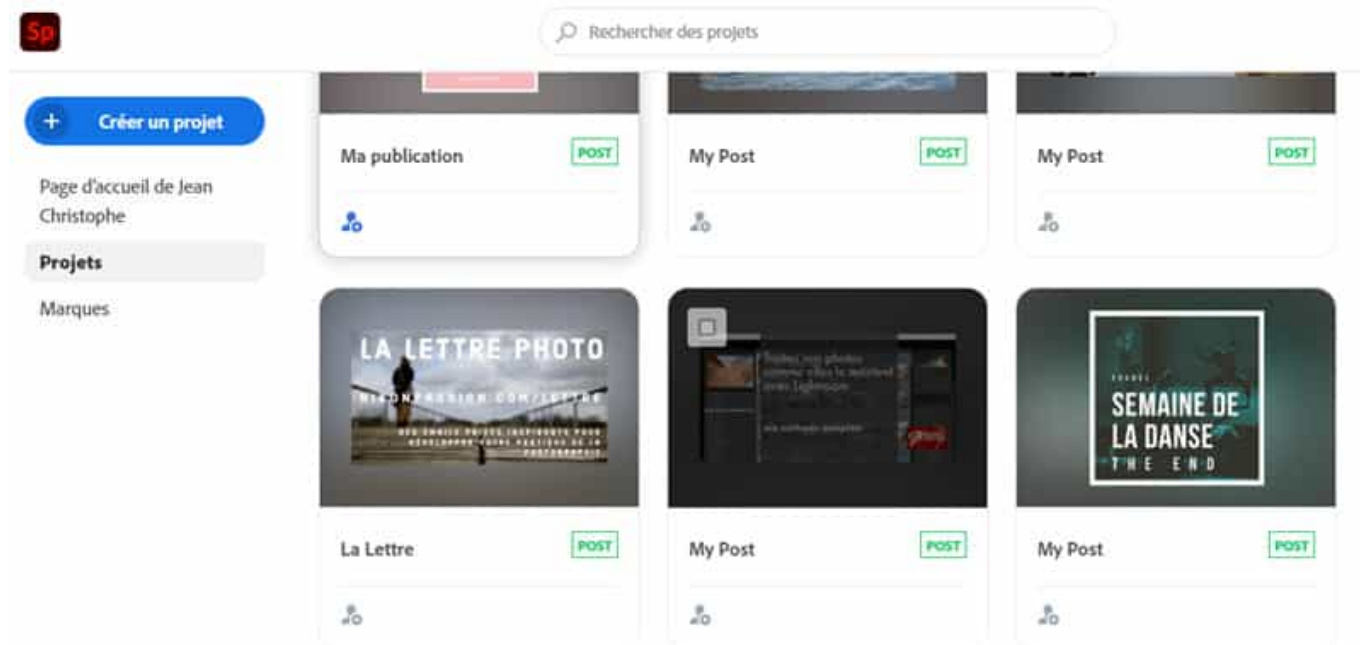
Sp

Rechercher des projets

Créer un projet

Page d'accueil de Jean Christophe

Projets

Marques

Ma publication
POST

My Post
POST

My Post
POST

LA LETTRE PHOTO
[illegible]
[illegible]

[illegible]

SEMAINE DE LA DANSE
THE END

La Lettre
POST

My Post
POST

My Post
POST